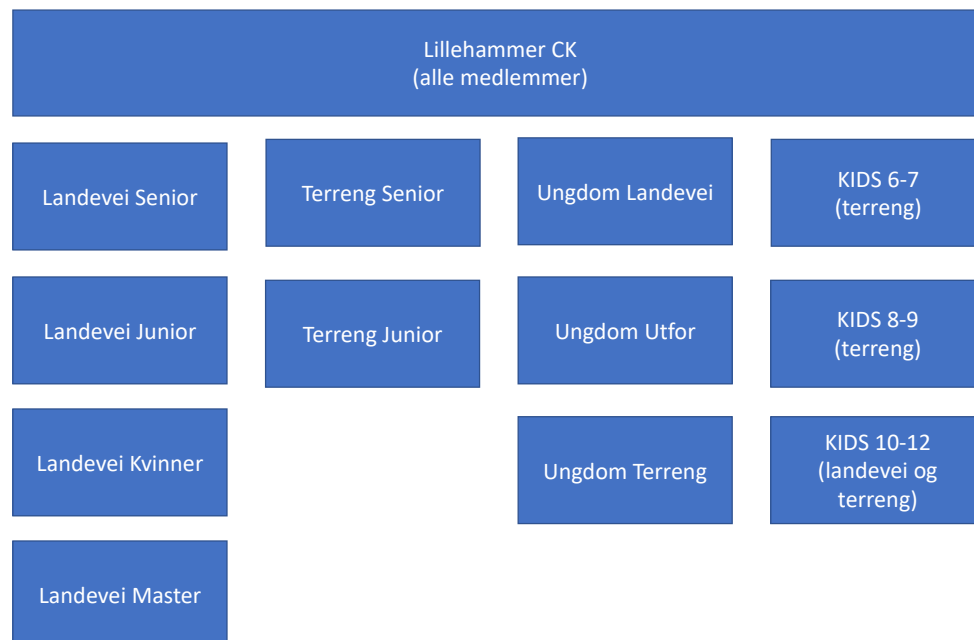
Lillehammer CK
(alle medlemmer)

Landevei Senior

Landevei Junior

Landevei Kvinner

Landevei Master

Terreng Senior

Terreng Junior

Ungdom Landevei

Ungdom Utfor

Ungdom Terreng

KIDS 6-7
(terreng)

KIDS 8-9
(terreng)

KIDS 10-12
(landevei og terreng)